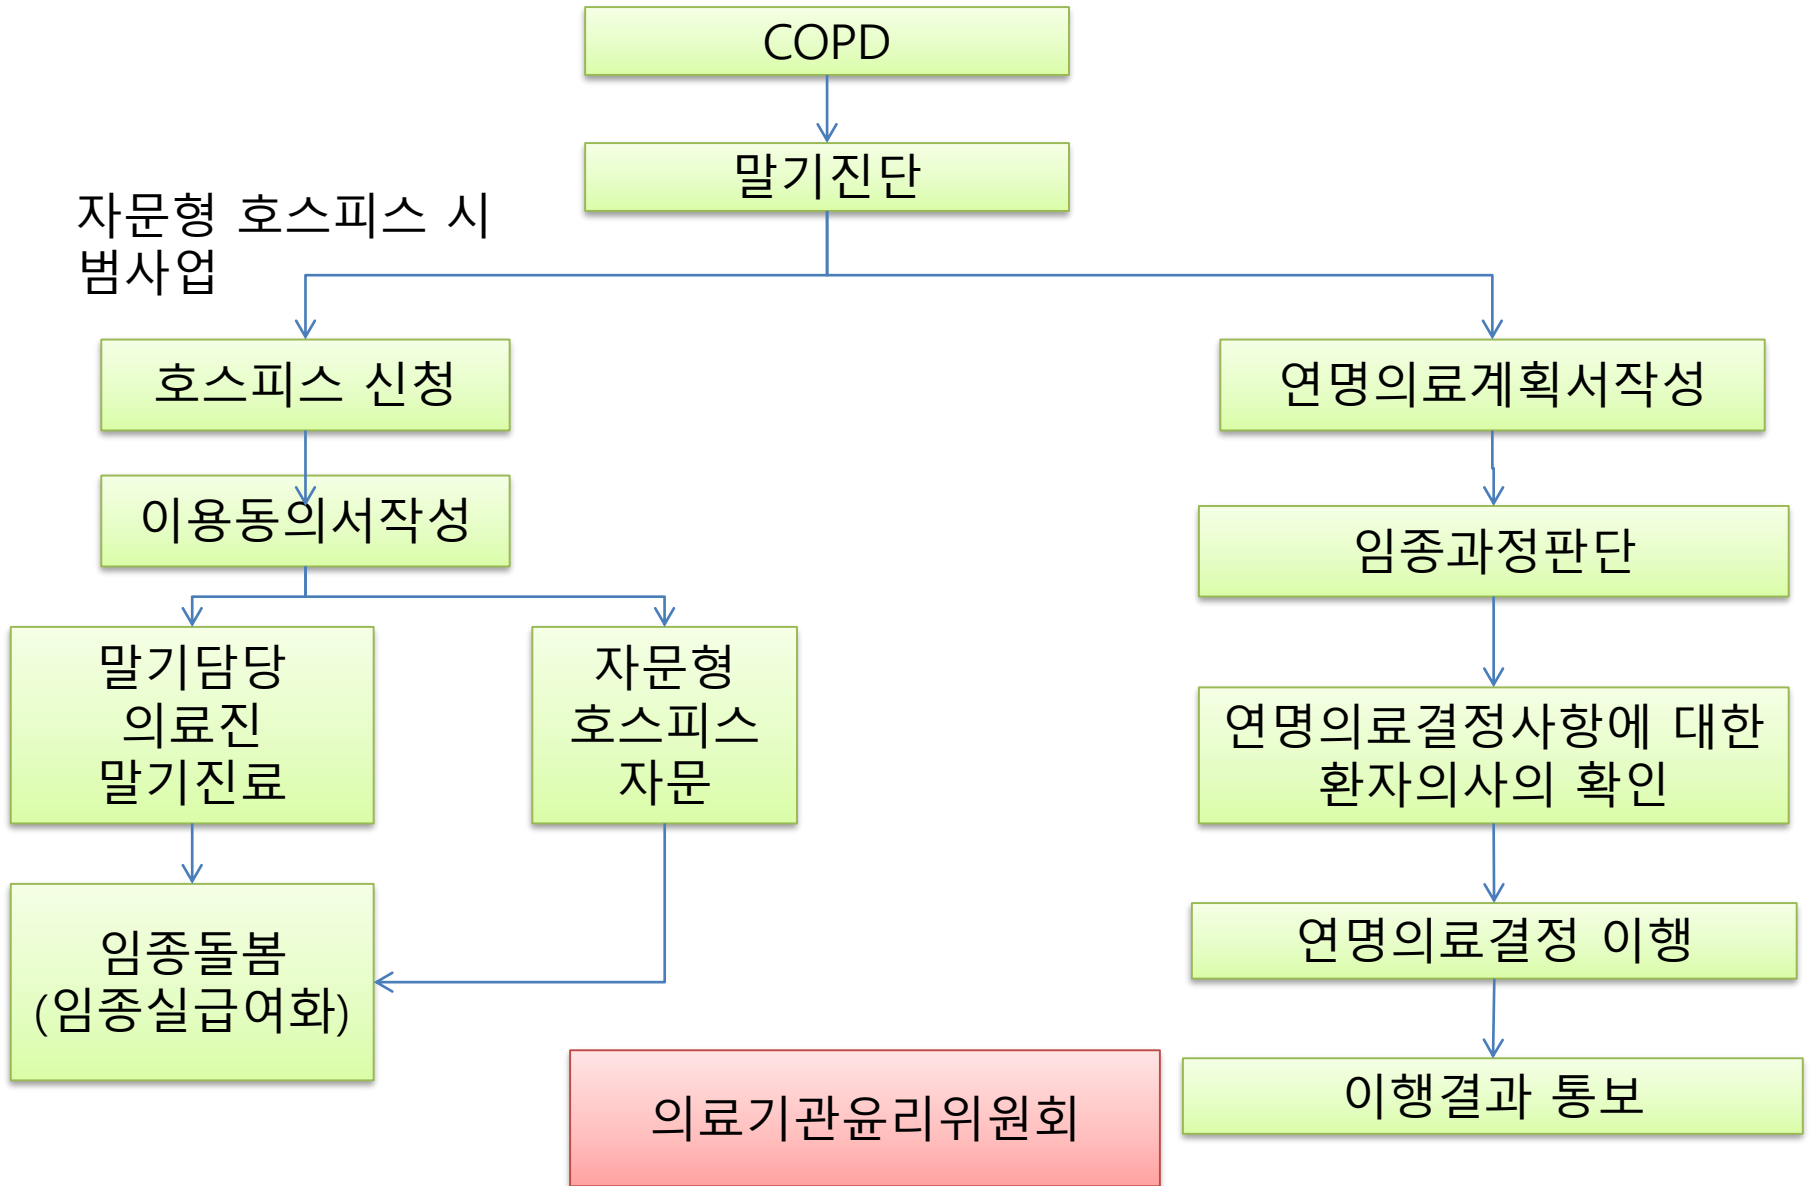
COPD

말기진단

자문형 호스피스 시범사업

호스피스 신청

이용동의서작성

말기담당 의료진 말기진료

자문형 호스피스 자문

임종돌봄 (임종실급여화)

연명의료계획서작성

임종과정판단

연명의료결정사항에 대한 환자의사의 확인

연명의료결정 이행

이행결과 통보

의료기관윤리위원회